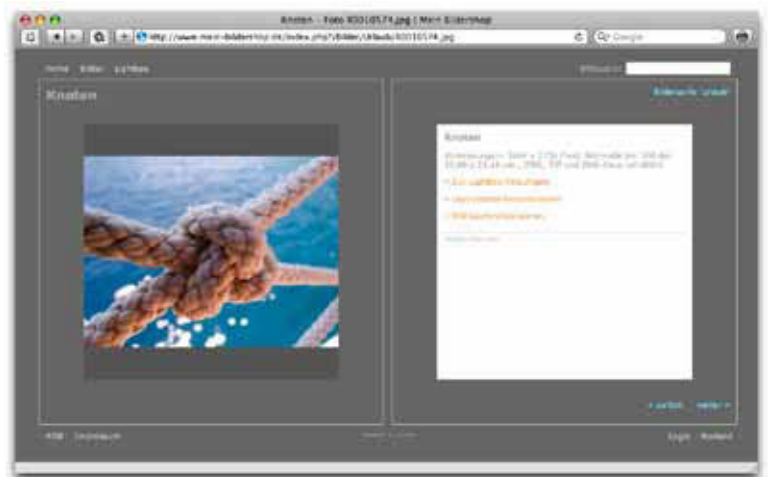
Knoten – Foto K0010574.jpg | Mein Bildershop

http://www.mein-bildershop.de/index.php?/Bilder/Urlaub/K0010574.jpg

Q▾ Google

Home Bilder Lichtbox

Stichwort

Knoten

Bilderserie 'Urlaub'

Knoten

Abmessungen: 3000 x 2250 Pixel. Bei Druck mit 300 dpi 25,40 x 19,05 cm. JPEG, TIFF und RAW-Datei verfügbar.

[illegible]

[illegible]

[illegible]

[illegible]

« zurück weiter »

RSS Impressum

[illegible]

Login Warenkorb